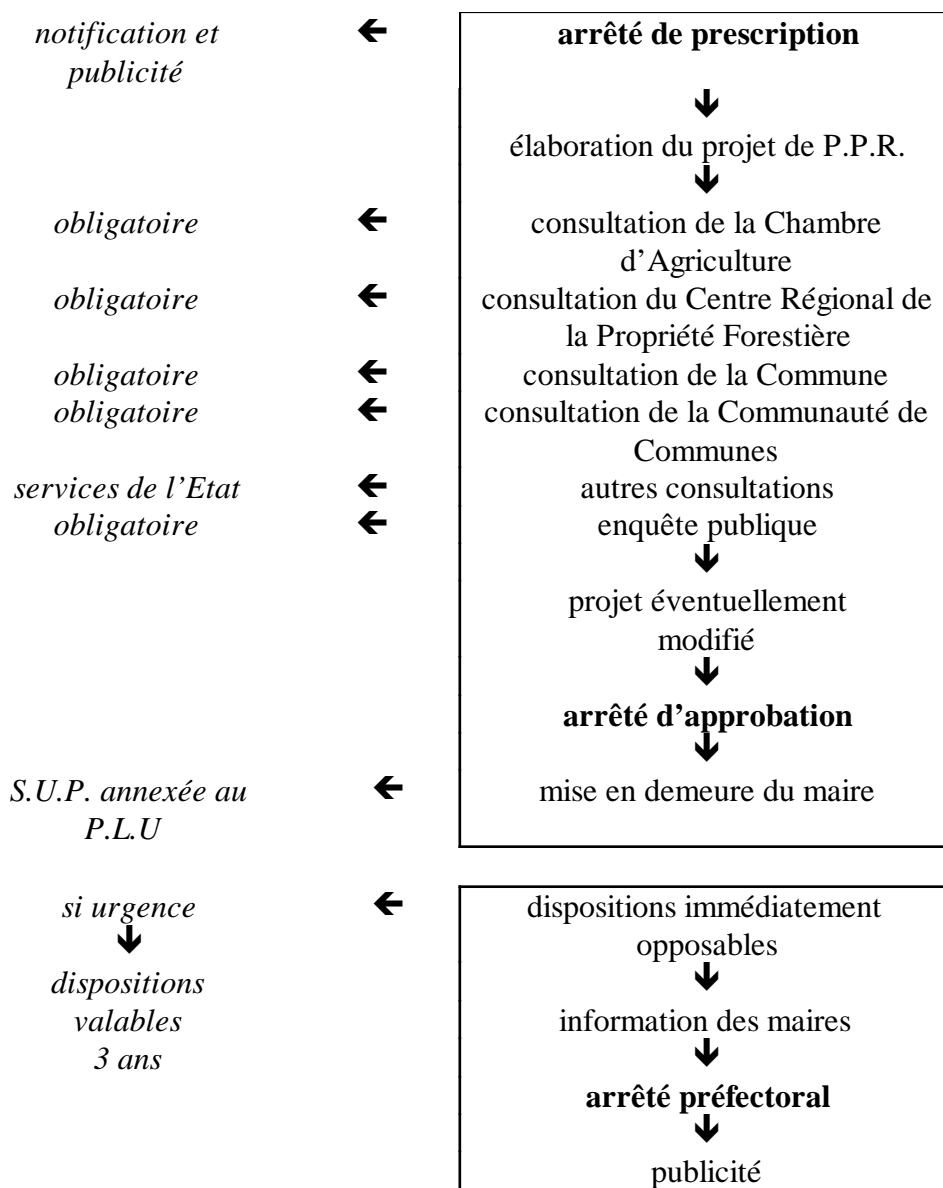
*notification et publicité* ← **arrêté de prescription**

↓

élaboration du projet de P.P.R.

↓

*obligatoire* ← consultation de la Chambre d'Agriculture

*obligatoire* ← consultation du Centre Régional de la Propriété Forestière

*obligatoire* ← consultation de la Commune

*obligatoire* ← consultation de la Communauté de Communes

*services de l'Etat* ← autres consultations

*obligatoire* ← enquête publique

↓

projet éventuellement modifié

↓

**arrêté d'approbation**

↓

*S.U.P. annexée au P.L.U* ← mise en demeure du maire

*si urgence* ← dispositions immédiatement opposables

↓

*dispositions valables 3 ans*

↓

information des maires

↓

**arrêté préfectoral**

↓

publicité